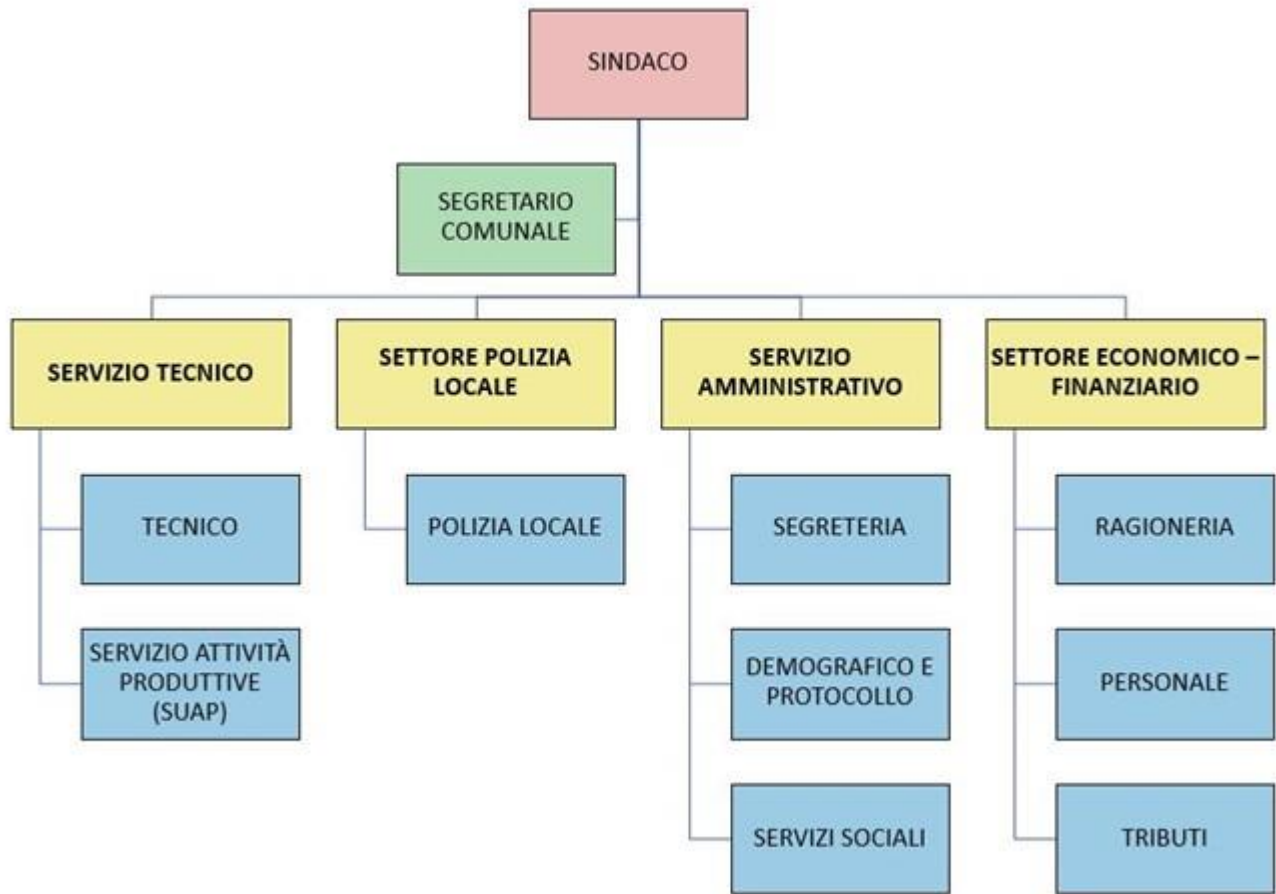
SINDACO

SEGRETARIO COMUNALE

SERVIZIO TECNICO

SETTORE POLIZIA LOCALE

SERVIZIO AMMINISTRATIVO

SETTORE ECONOMICO – FINANZIARIO

TECNICO

SERVIZIO ATTIVITÀ PRODUTTIVE (SUAP)

POLIZIA LOCALE

SEGRETERIA

DEMOGRAFICO E PROTOCOLLO

SERVIZI SOCIALI

RAGIONERIA

PERSONALE

TRIBUTI